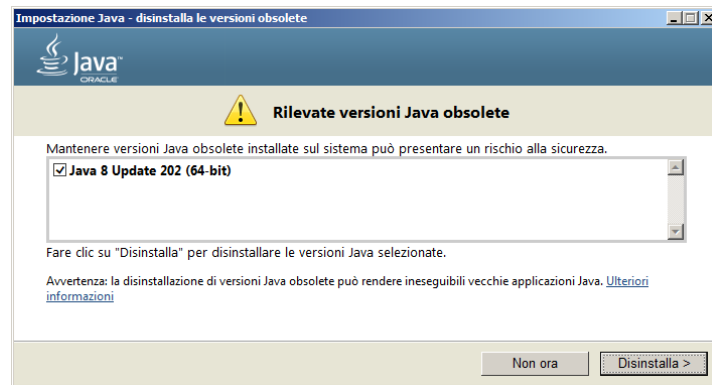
Impostazione Java - disinstalla le versioni obsolete

Java
ORACLE

Rilevate versioni Java obsolete

Mantenere versioni Java obsolete installate sul sistema può presentare un rischio alla sicurezza.

☑ Java 8 Update 202 (64-bit)

Fare clic su "Disinstalla" per disinstallare le versioni Java selezionate.

Avvertenza: la disinstallazione di versioni Java obsolete può rendere ineseguibili vecchie applicazioni Java. Ulteriori informazioni

Non ora

Disinstalla >